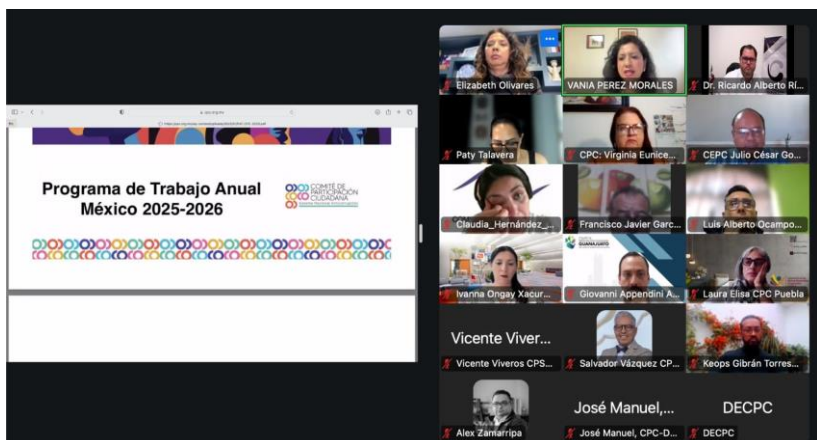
Programa de Trabajo Anual México 2025-2026

COMITÉ DE PARTICIPACIÓN CIUDADANA

Elizabeth Olivares
VANIA PEREZ MORALES
Dr. Ricardo Alberto Rí...
Paty Talavera
CPC: Virginia Eunice...
CEPC Julio César Go...
Claudia_Hernández_...
Francisco Javier Garc...
Luis Alberto Ocampo...
GUANAJUATO
Ivanna Ongay Xacur...
Giovanni Appendini A...
Laura Elisa CPC Puebla
Vicente Viver...
Vicente Viveros CPS...
Salvador Vázquez CP...
Keops Gibrán Torres...
José Manuel,...
DECPC
Alex Zamarripa
José Manuel, CPC-D...
DECPC